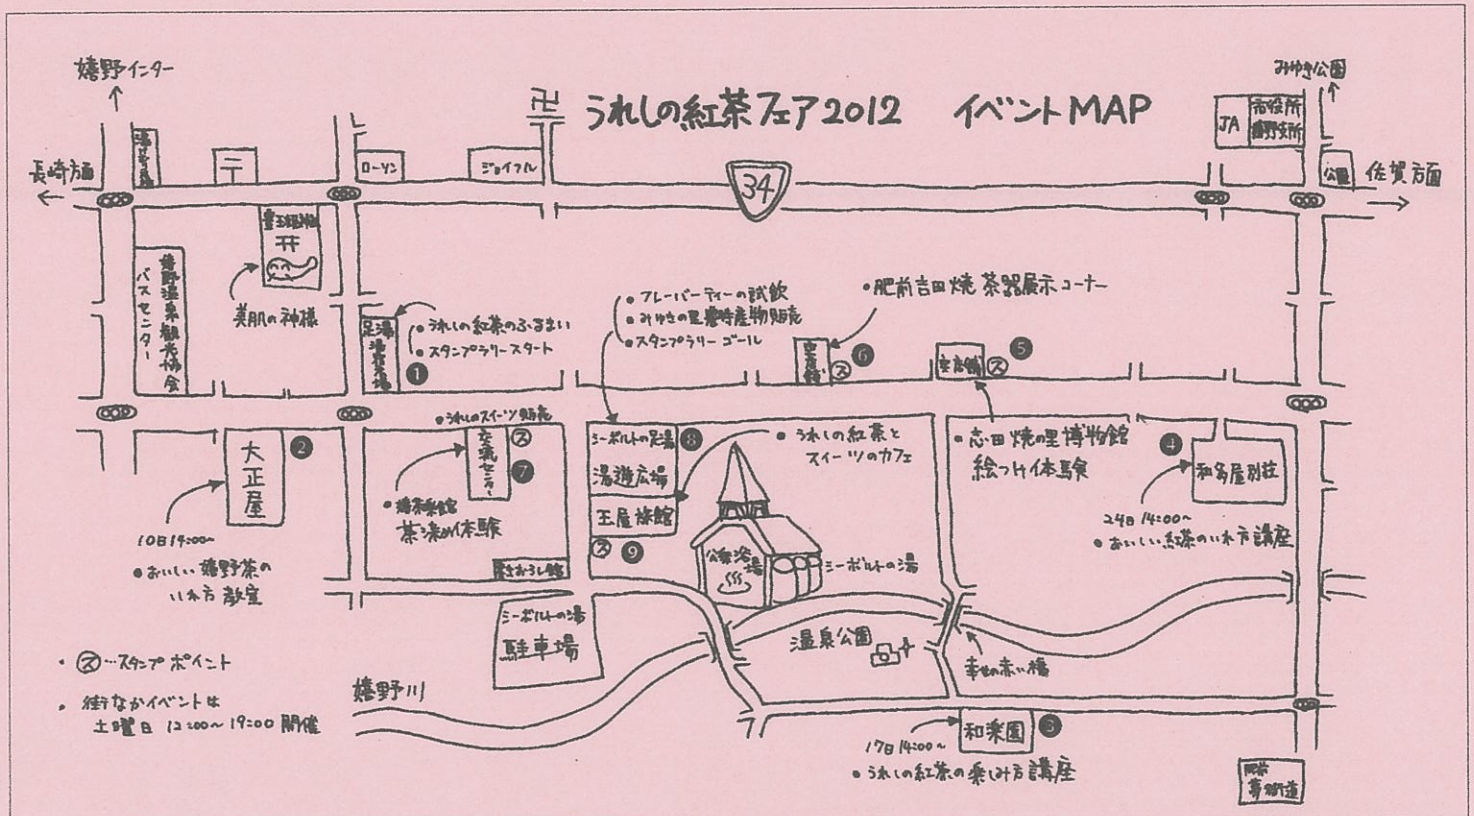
うれしの紅茶フェア2012　イベントMAP

嬉野インター
長崎方面
みゆき公園
佐賀方面
市役所
嬉野支所
JA
公園
ローソン
ジョイフル
34
豊玉姫神社
嬉野温泉観光協会
バスセンター
美肌の神様
足湯
● うれしの紅茶のふるまい
● スタンプラリースタート
1
● フレーバーティーの試飲
● みゆきの里農特産物販売
● スタンプラリーゴール
● 肥前吉田焼 茶器展示コーナー
6
5
● うれしのスイーツ販売
大正屋
2
7
● 嬉楽館
茶染め体験
シーボルトの足湯
8
湯遊広場
王屋旅館
9
● うれしの紅茶とスイーツのカフェ
公衆浴場
シーボルトの湯
● 志田焼の里博物館
絵つけ体験
4
和多屋別荘
24日 14:00～
● おいしい紅茶のいれ方講座
10日 14:00～
● おいしい嬉野茶のいれ方教室
シーボルトの湯
駐車場
温泉公園
幸せの赤い橋
嬉野川
・ス…スタンプポイント
・ 街なかイベントは
土曜日 12:00～19:00 開催
17日 14:00～
和楽園
3
● うれしの紅茶の楽しみ方講座